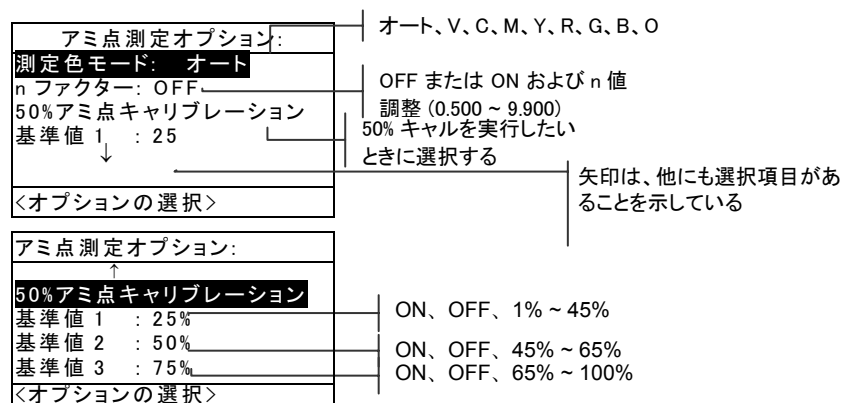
アミ点測定オプション:
測定色モード: オート
n ファクター: OFF
50%アミ点キャリブレーション
基準値 1 : 25
↓
<オプションの選択>

オート、V、C、M、Y、R、G、B、O

OFF または ON および n 値調整 (0.500 ~ 9.900)

50% キャルを実行したいときに選択する

矢印は、他にも選択項目があることを示している

アミ点測定オプション:
↑
50%アミ点キャリブレーション
基準値 1 : 25%
基準値 2 : 50%
基準値 3 : 75%
<オプションの選択>

ON、OFF、1% ~ 45%

ON、OFF、45% ~ 65%

ON、OFF、65% ~ 100%